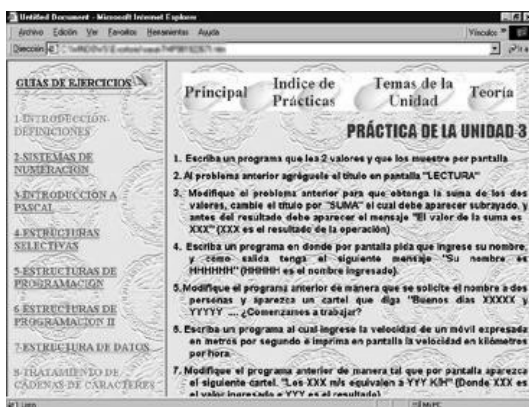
Untitled Document - Microsoft Internet Explorer

Archivo Edición Ver Favoritos Herramientas Ayuda

Vínculos

Dirección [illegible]

GUIAS DE EJERCICIOS

1-INTRODUCCIÓN-DEFINICIONES

2-SISTEMAS DE NUMERACIÓN

3-INTRODUCCIÓN A PASCAL

4-ESTRUCTURAS SELECTIVAS

5-ESTRUCTURAS DE PROGRAMACIÓN

6-ESTRUCTURAS DE PROGRAMACIÓN II

7-ESTRUCTURA DE DATOS

8-TRATAMIENTO DE CADENAS DE CARACTERES

Principal Indice de Prácticas Temas de la Unidad Teoría

PRÁCTICA DE LA UNIDAD 3

1. Escriba un programa que lea 2 valores y que los muestre por pantalla

2. Al problema anterior agréguele el título en pantalla "LECTURA"

3. Modifique el problema anterior para que obtenga la suma de los dos valores, cambie el título por "SUMA" el cual debe aparecer subrayado, y antes del resultado debe aparecer el mensaje "El valor de la suma es XXX" (XXX es el resultado de la operación)

4. Escriba un programa en donde por pantalla pida que ingrese su nombre, y como salida tenga el siguiente mensaje "Su nombre es HHHHHH" (HHHHH es el nombre ingresado).

5. Modifique el programa anterior de manera que se solicite el nombre a dos personas y aparezca un cartel que diga "Buenos días XXXXX y YYYYY .... ¿Comenzamos a trabajar?

6. Escriba un programa al cual ingrese la velocidad de un móvil expresada en metros por segundo e imprima en pantalla la velocidad en kilómetros por hora

7. Modifique el programa anterior de manera tal que por pantalla aparezca el siguiente cartel. "Los XXX m/s equivalen a YYY K/H" (Donde XXX es el valor ingresado e YYY es el resultado)

Listo

Mi PC